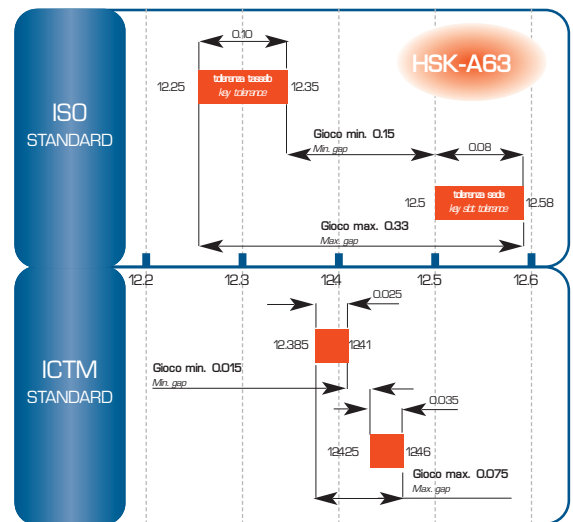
ISO
STANDARD

HSK-A63

0.10

12.25

tolleranza tassello
key tolerance

12.35

Gioco min. 0.15
Min. gap

0.08

12.5

tolleranza sede
key slot tolerance

12.58

Gioco max. 0.33
Max. gap

12.2

12.3

12.4

12.5

12.6

ICTM
STANDARD

0.025

12.385

12.41

Gioco min. 0.015
Min. gap

0.035

12.425

12.46

Gioco max. 0.075
Max. gap